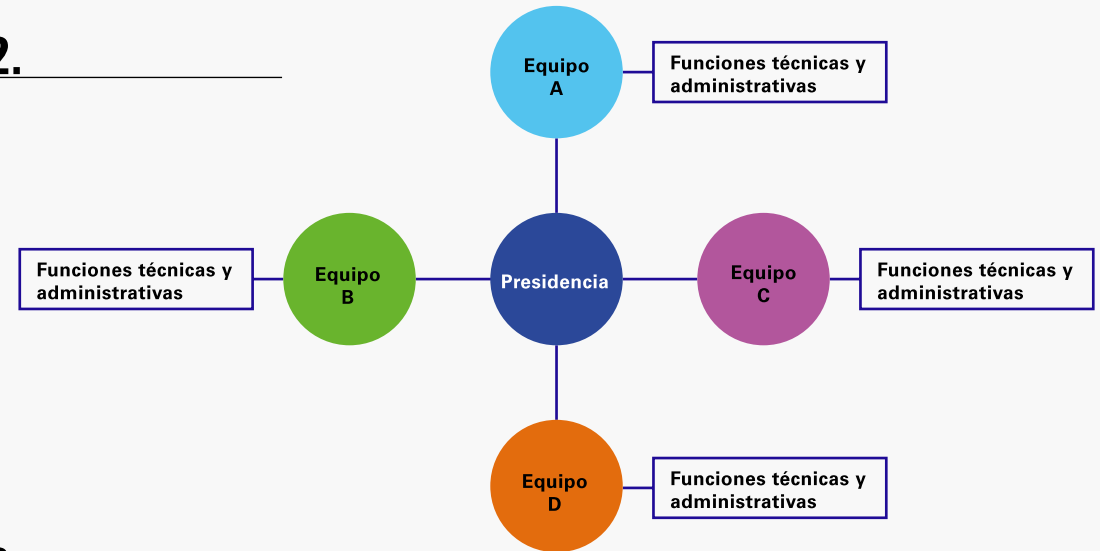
2.

Equipo A

Funciones técnicas y administrativas

Funciones técnicas y administrativas

Equipo B

Presidencia

Equipo C

Funciones técnicas y administrativas

Equipo D

Funciones técnicas y administrativas